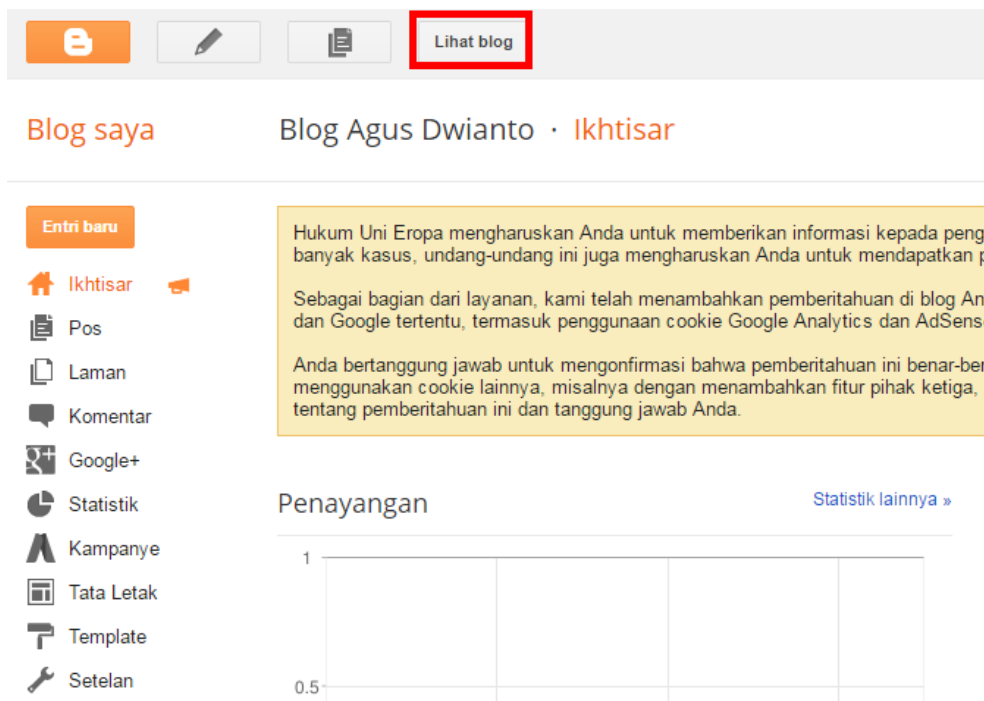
Lihat blog

Blog saya

Blog Agus Dwianto · Ikhtisar

Entri baru

Ikhtisar

Pos

Laman

Komentar

Google+

Statistik

Kampanye

Tata Letak

Template

Setelan

Hukum Uni Eropa mengharuskan Anda untuk memberikan informasi kepada peng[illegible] banyak kasus, undang-undang ini juga mengharuskan Anda untuk mendapatkan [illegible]

Sebagai bagian dari layanan, kami telah menambahkan pemberitahuan di blog An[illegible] dan Google tertentu, termasuk penggunaan cookie Google Analytics dan AdSens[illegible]

Anda bertanggung jawab untuk mengonfirmasi bahwa pemberitahuan ini benar-ber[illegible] menggunakan cookie lainnya, misalnya dengan menambahkan fitur pihak ketiga, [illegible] tentang pemberitahuan ini dan tanggung jawab Anda.

Penayangan

Statistik lainnya »

1

0.5